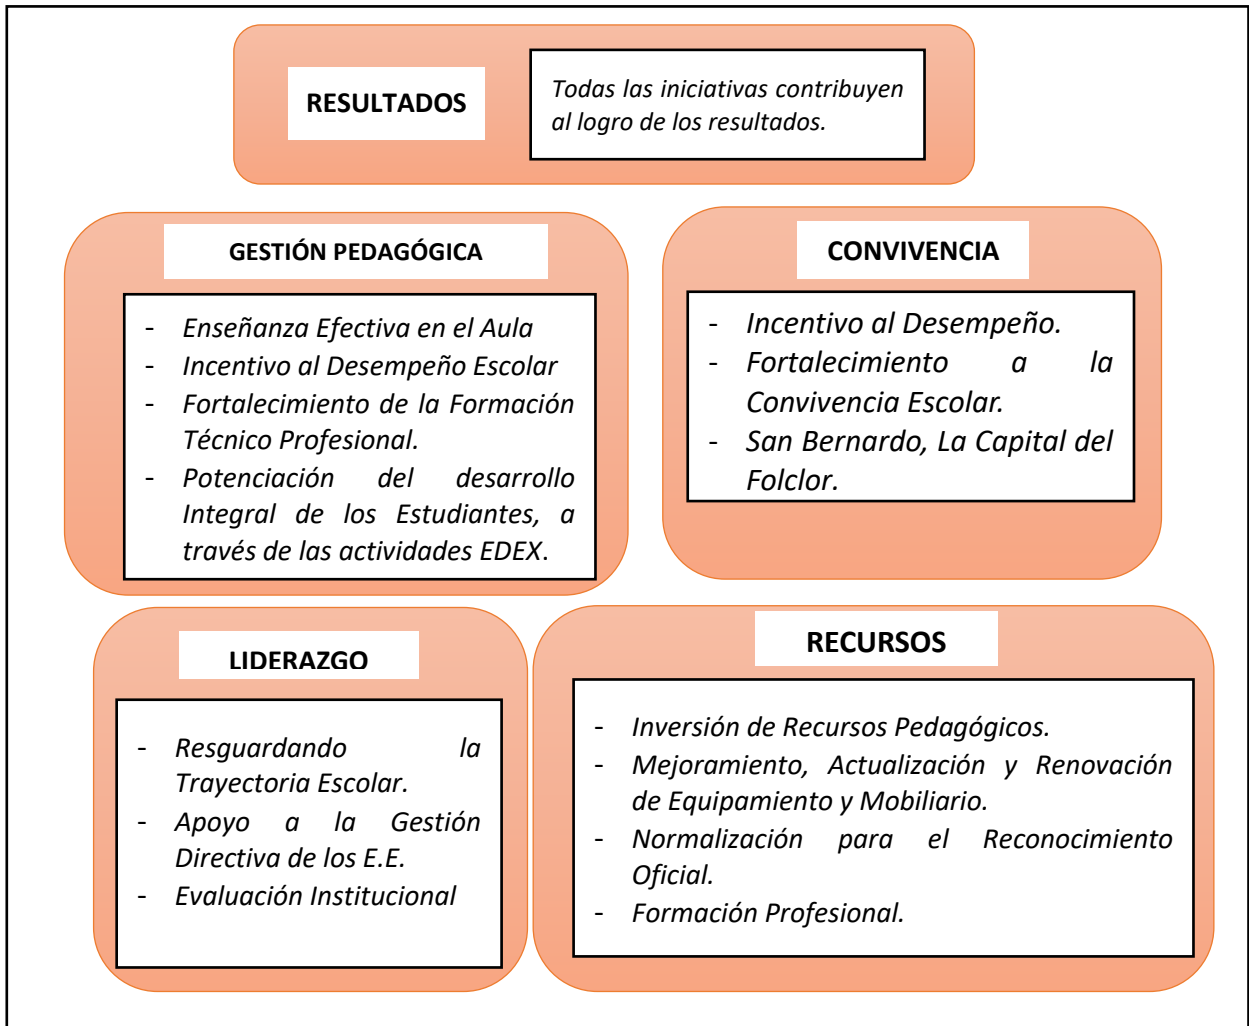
RESULTADOS

Todas las iniciativas contribuyen al logro de los resultados.

GESTIÓN PEDAGÓGICA

- Enseñanza Efectiva en el Aula
- Incentivo al Desempeño Escolar
- Fortalecimiento de la Formación Técnico Profesional.
- Potenciación del desarrollo Integral de los Estudiantes, a través de las actividades EDEX.

CONVIVENCIA

- Incentivo al Desempeño.
- Fortalecimiento a la Convivencia Escolar.
- San Bernardo, La Capital del Folclor.

LIDERAZGO

- Resguardando la Trayectoria Escolar.
- Apoyo a la Gestión Directiva de los E.E.
- Evaluación Institucional

RECURSOS

- Inversión de Recursos Pedagógicos.
- Mejoramiento, Actualización y Renovación de Equipamiento y Mobiliario.
- Normalización para el Reconocimiento Oficial.
- Formación Profesional.